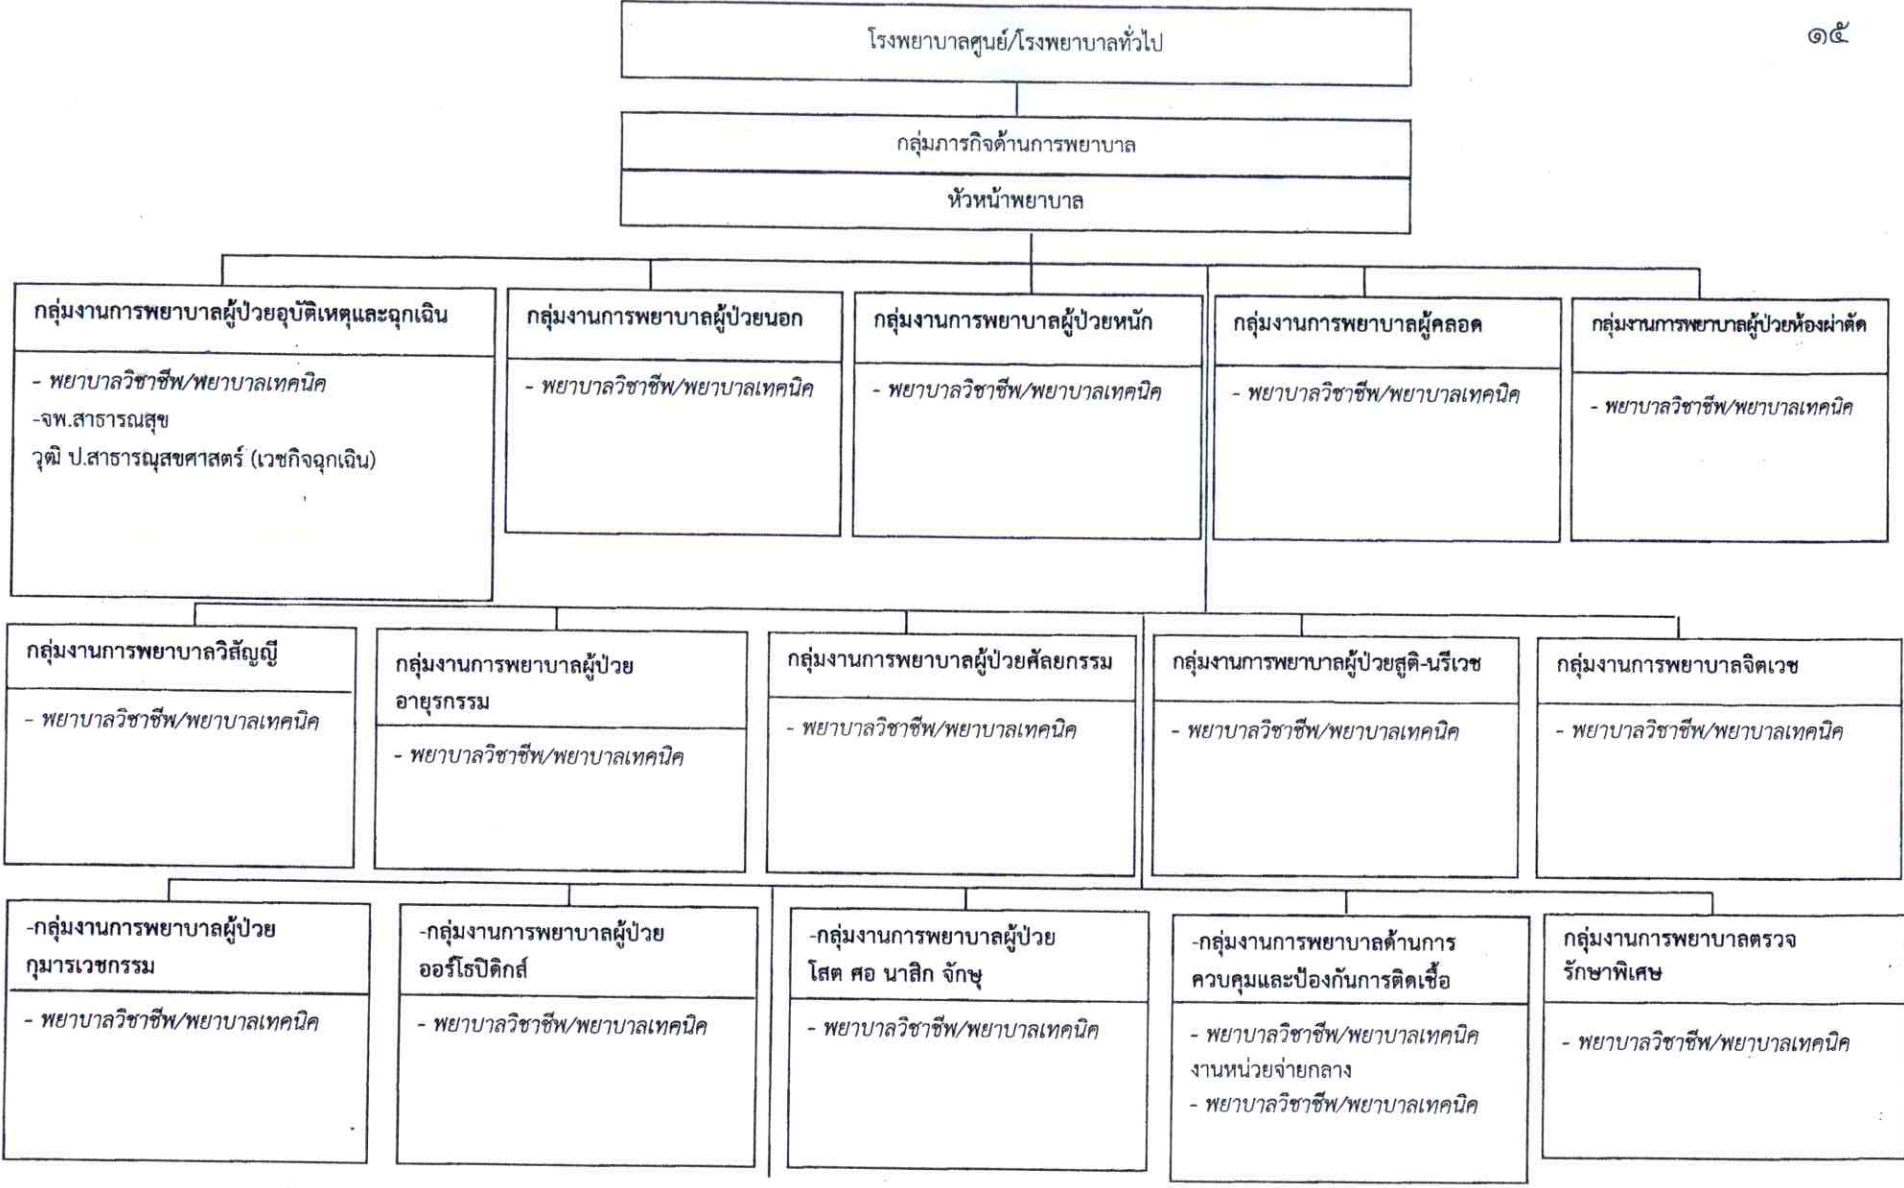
๑๕

โรงพยาบาลศูนย์/โรงพยาบาลทั่วไป

กลุ่มภารกิจด้านการพยาบาล

หัวหน้าพยาบาล

กลุ่มงานการพยาบาลผู้ป่วยอุบัติเหตุและฉุกเฉิน

- พยาบาลวิชาชีพ/พยาบาลเทคนิค
-จพ.สาธารณสุข
วุฒิ ป.สาธารณสุขศาสตร์ (เวชกิจฉุกเฉิน)

กลุ่มงานการพยาบาลผู้ป่วยนอก

- พยาบาลวิชาชีพ/พยาบาลเทคนิค

กลุ่มงานการพยาบาลผู้ป่วยหนัก

- พยาบาลวิชาชีพ/พยาบาลเทคนิค

กลุ่มงานการพยาบาลผู้คลอด

- พยาบาลวิชาชีพ/พยาบาลเทคนิค

กลุ่มงานการพยาบาลผู้ป่วยห้องผ่าตัด

- พยาบาลวิชาชีพ/พยาบาลเทคนิค

กลุ่มงานการพยาบาลวิสัญญี

- พยาบาลวิชาชีพ/พยาบาลเทคนิค

กลุ่มงานการพยาบาลผู้ป่วยอายุรกรรม

- พยาบาลวิชาชีพ/พยาบาลเทคนิค

กลุ่มงานการพยาบาลผู้ป่วยศัลยกรรม

- พยาบาลวิชาชีพ/พยาบาลเทคนิค

กลุ่มงานการพยาบาลผู้ป่วยสูติ-นรีเวช

- พยาบาลวิชาชีพ/พยาบาลเทคนิค

กลุ่มงานการพยาบาลจิตเวช

- พยาบาลวิชาชีพ/พยาบาลเทคนิค

-กลุ่มงานการพยาบาลผู้ป่วยกุมารเวชกรรม

- พยาบาลวิชาชีพ/พยาบาลเทคนิค

-กลุ่มงานการพยาบาลผู้ป่วยออร์โธปิดิกส์

- พยาบาลวิชาชีพ/พยาบาลเทคนิค

-กลุ่มงานการพยาบาลผู้ป่วยโสต ศอ นาสิก จักษุ

- พยาบาลวิชาชีพ/พยาบาลเทคนิค

-กลุ่มงานการพยาบาลด้านการควบคุมและป้องกันการติดเชื้อ

- พยาบาลวิชาชีพ/พยาบาลเทคนิค
งานหน่วยจ่ายกลาง
- พยาบาลวิชาชีพ/พยาบาลเทคนิค

กลุ่มงานการพยาบาลตรวจรักษาพิเศษ

- พยาบาลวิชาชีพ/พยาบาลเทคนิค